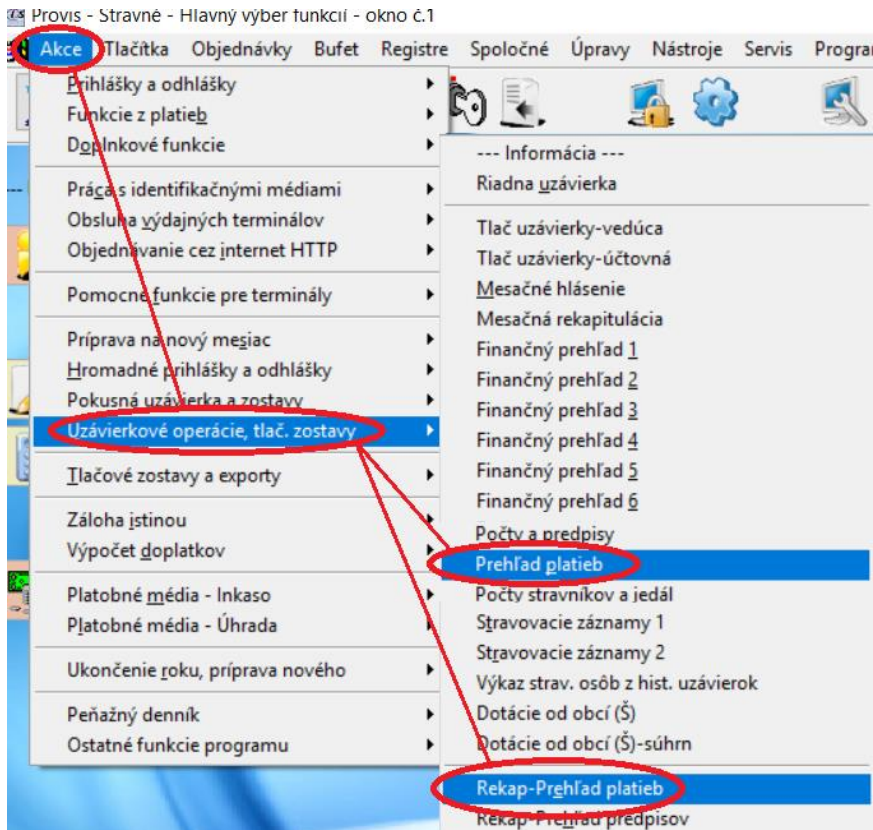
Provis - Stravné - Hlavný výber funkcií - okno č.1

Akce Tlačítka Objednávky Bufet Registre Spoločné Úpravy Nástroje Servis Progra

Prihlášky a odhlášky
Funkcie z platieb
Doplnkové funkcie
Práca s identifikačnými médiami
Obsluha výdajných terminálov
Objednávanie cez internet HTTP
Pomocné funkcie pre terminály
Príprava na nový mesiac
Hromadné prihlášky a odhlášky
Pokusná uzávierka a zostavy
Uzávierkové operácie, tlač. zostavy
Tlačové zostavy a exporty
Záloha istinou
Výpočet doplatkov
Platobné média - Inkaso
Platobné média - Úhrada
Ukončenie roku, príprava nového
Peňažný denník
Ostatné funkcie programu

--- Informácia ---
Riadna uzávierka
Tlač uzávierky-vedúca
Tlač uzávierky-účtovná
Mesačné hlásenie
Mesačná rekapitulácia
Finančný prehľad 1
Finančný prehľad 2
Finančný prehľad 3
Finančný prehľad 4
Finančný prehľad 5
Finančný prehľad 6
Počty a predpisy
Prehľad platieb
Počty stravníkov a jedál
Stravovacie záznamy 1
Stravovacie záznamy 2
Výkaz strav. osôb z hist. uzávierok
Dotácie od obcí (Š)
Dotácie od obcí (Š)-súhrn
Rekap-Prehľad platieb
Rekap-Prehľad predpisov